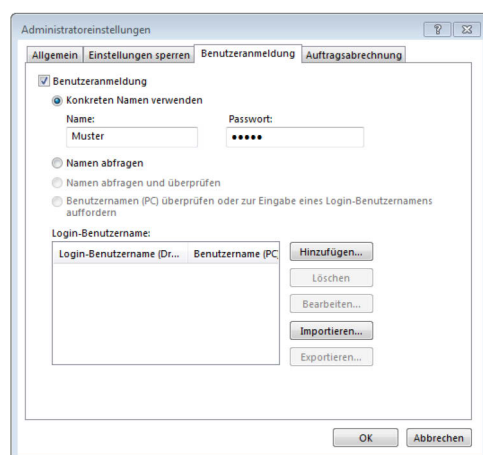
Administratoreinstellungen

?

Allgemein | Einstellungen sperren | Benutzeranmeldung | Auftragsabrechnung

Benutzeranmeldung

Konkreten Namen verwenden

Name:
Muster

Passwort:
●●●●●

Namen abfragen

Namen abfragen und überprüfen

Benutzernamen (PC) überprüfen oder zur Eingabe eines Login-Benutzernamens auffordern

Login-Benutzername:

| Login-Benutzername (Dr... | Benutzername (PC |
|---|---|

Hinzufügen...

Löschen

Bearbeiten...

Importieren...

Exportieren...

OK

Abbrechen